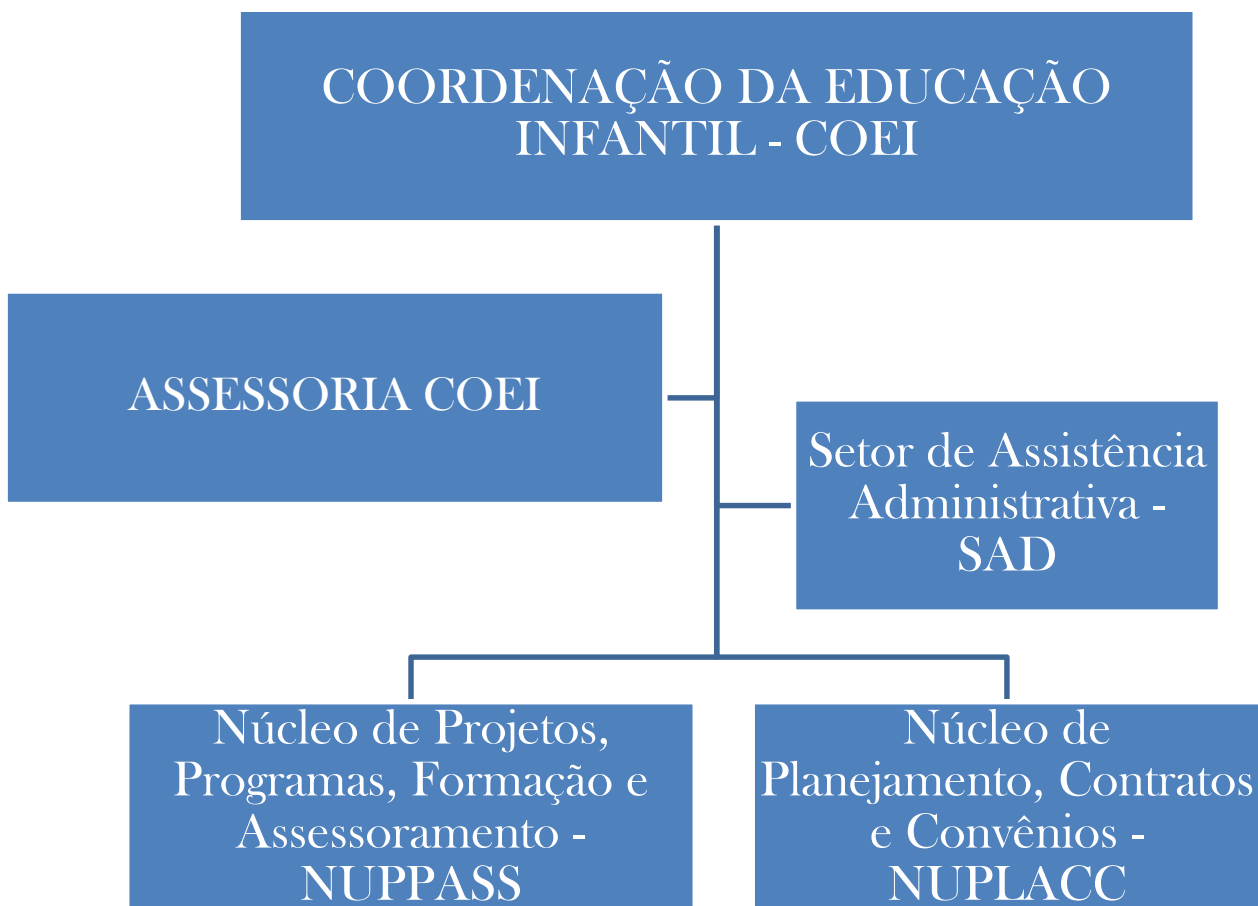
COORDENAÇÃO DA EDUCAÇÃO INFANTIL - COEI

ASSESSORIA COEI

Setor de Assistência Administrativa - SAD

Núcleo de Projetos, Programas, Formação e Assessoramento - NUPPASS

Núcleo de Planejamento, Contratos e Convênios - NUPLACC